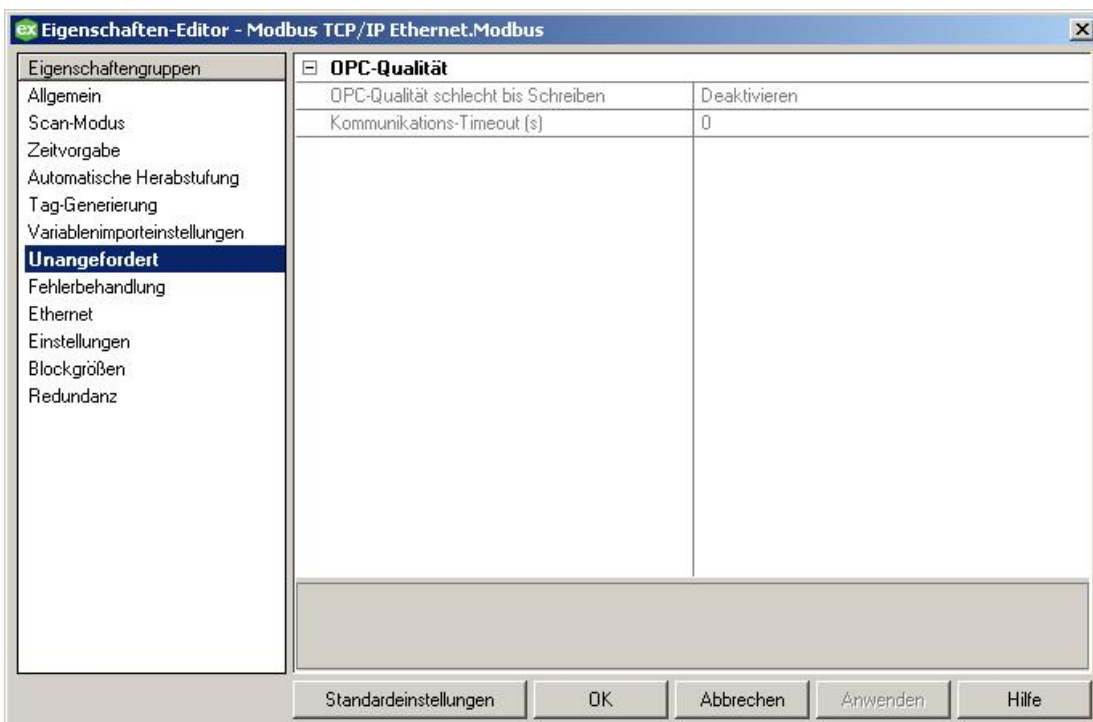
ex Eigenschaften-Editor - Modbus TCP/IP Ethernet.Modbus

Eigenschaftengruppen
Allgemein
Scan-Modus
Zeitvorgabe
Automatische Herabstufung
Tag-Generierung
Variablenimporteinstellungen
Unangefordert
Fehlerbehandlung
Ethernet
Einstellungen
Blockgrößen
Redundanz

⊟ OPC-Qualität

| OPC-Qualität schlecht bis Schreiben | Deaktivieren |
|---|---|
| Kommunikations-Timeout (s) | 0 |

Standardeinstellungen | OK | Abbrechen | Anwenden | Hilfe